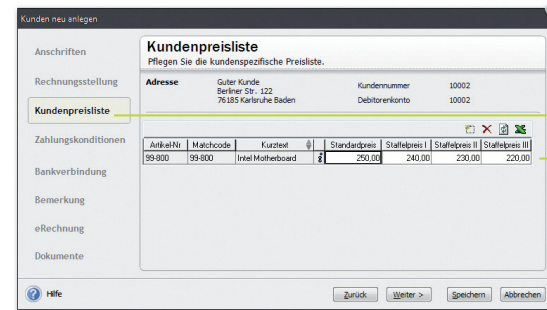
Kunden neu anlegen

Anschriften

Rechnungsstellung

Kundenpreisliste

Zahlungskonditionen

Bankverbindung

Bemerkung

eRechnung

Dokumente

Kundenpreisliste
Pflegen Sie die kundenspezifische Preisliste.

Adresse
Guter Kunde
Berliner Str. 122
76185 Karlsruhe Baden

Kundennummer 10002
Debitorenkonto 10002

| Artikel-Nr | Matchcode | Kurztext | Standardpreis | Staffelpreis I | Staffelpreis II | Staffelpreis III |
|---|---|---|---|---|---|---|
| 99-800 | 99-800 | Intel Motherboard | 250,00 | 240,00 | 230,00 | 220,00 |

Hilfe

Zurück

Weiter >

Speichern

Abbrechen